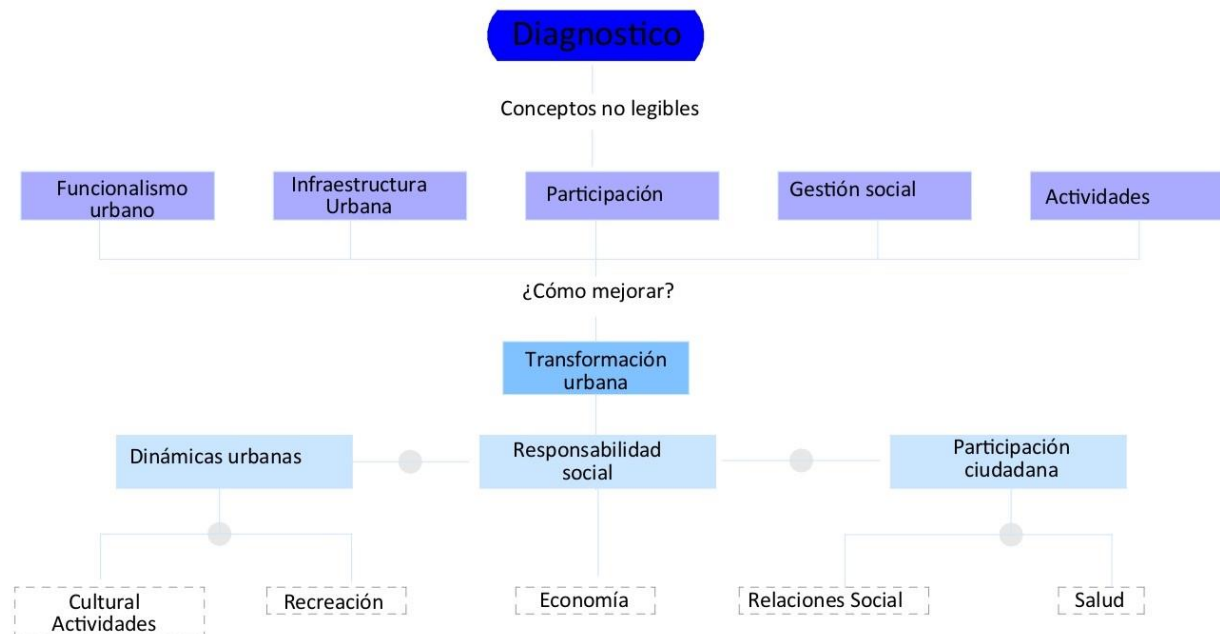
Diagnostico

Conceptos no legibles

Funcionalismo urbano

Infraestructura Urbana

Participación

Gestión social

Actividades

¿Cómo mejorar?

Transformación urbana

Dinámicas urbanas

Responsabilidad social

Participación ciudadana

Cultural Actividades

Recreación

Economía

Relaciones Social

Salud